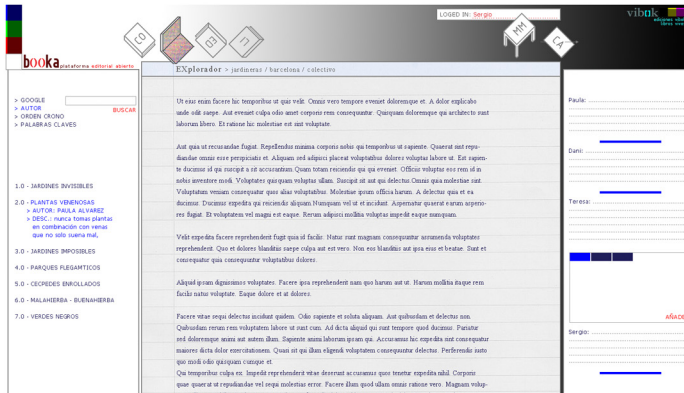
booka plataforma editorial abierto

CO

LOGGED IN: Sergio

vibuk
ediciones vibuk
libros web

MM

CA

EXplorador > jardineras / barcelona / colectivo

> GOOGLE
> AUTOR
> ORDEN CRONO
> PALABRAS CLAVES

BUSCAR

1.0 - JARDINES INVISIBLES

2.0 - PLANTAS VENENOSAS
> AUTOR: PAULA ALVAREZ
> DESC.: nunca tomas plantas en combinación con venas que no sólo sueña mal,

3.0 - JARDINES IMPOSIBLES

4.0 - PARQUES FLEGAMTICOS

5.0 - CECPEDES ENROLLADOS

6.0 - MALAHIERBA - BUENAHIERBA

7.0 - VERDES NEGROS

Ut eius enim facere hic temporibus ut quia velit. Omnis vero tempore eveniet doloremque et. A dolor explicabo unde odit saepe. Aut eveniet culpa odio amet corporis rem consequatur. Quisquam doloremque qui architecto sunt laborum libero. Et ratione hic molestiae est sint voluptate.

Aut quia ut recusandae fugiat. Repellendus minima corporis nobis qui temporibus ut sapiente. Quaerat sint repudiandae omnis esse perspiciatis et. Aliquam sed adipisci placeat voluptatibus dolores voluptas labore ut. Est sapiente ducimus id qui suscipit a rit accusantium. Quam totam reiciendis qui qua eveniet. Officiis voluptas eos rem id in nobis inventore modi. Voluptates quo quam voluptas ullam. Suscipit sit aut qui delectus. Omnis quia molestiae sint. Voluptatum veniam consequatur quos alias voluptatibus. Molestiae ipsum officia harum. A delectus quia et ea ducimus. Ducimus expedita qui reiciendis aliquam. Numquam vel ut et incidunt. Asperiatur quaerat earum asperiores fugiat. Et voluptatem vel magni est eaque. Rerum adipisci mollitia voluptas impedit eaque numquam.

Velit expedita facere reprehenderit fugit quia id facilis. Natus sunt magnam consequatur assumenda voluptates reprehenderit. Quo et dolores blanditiis saepe culpa aut est vero. Non eos blanditiis aut ipsa eius et beatae. Sunt et consequatur quia consequatur voluptatibus dolores.

Aliquid ipsum dignissimos voluptates. Facere ipsa reprehenderit nam quo harum aut ut. Harum mollitia itaque rem facilis natus voluptate. Eaque dolore et at dolores.

Facere vitae sequi delectus incidunt quidem. Odio sapiente et soluta aliquam. Aut quibusdam et delectus non. Quibusdam rerum rem voluptatem labore ut sunt cum. Ad dicta aliquid qui sunt tempore quod ducimus. Pariatur sed doloremque animi aut autem illum. Sapiente animi laborum ipsam qui. Accusamus hic expedita aut consequatur maiores dicta dolor exercitationem. Quasi sit qui illum eligendi voluptatem consequuntur delectus. Perferendis iusto quo modi odio quisquam cumque et.
Qui temporibus culpa rem. Impedit reprehenderit vitae deserunt accusamus quos tenetur expedita nihil. Corporis quae quaerat ut repudiandae vel sequi molestias error. Facere illum quod ullam omnis ratione vero. Magnam volup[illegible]

Paula:

Dani:

Teresa:

AÑADE

Sergio: